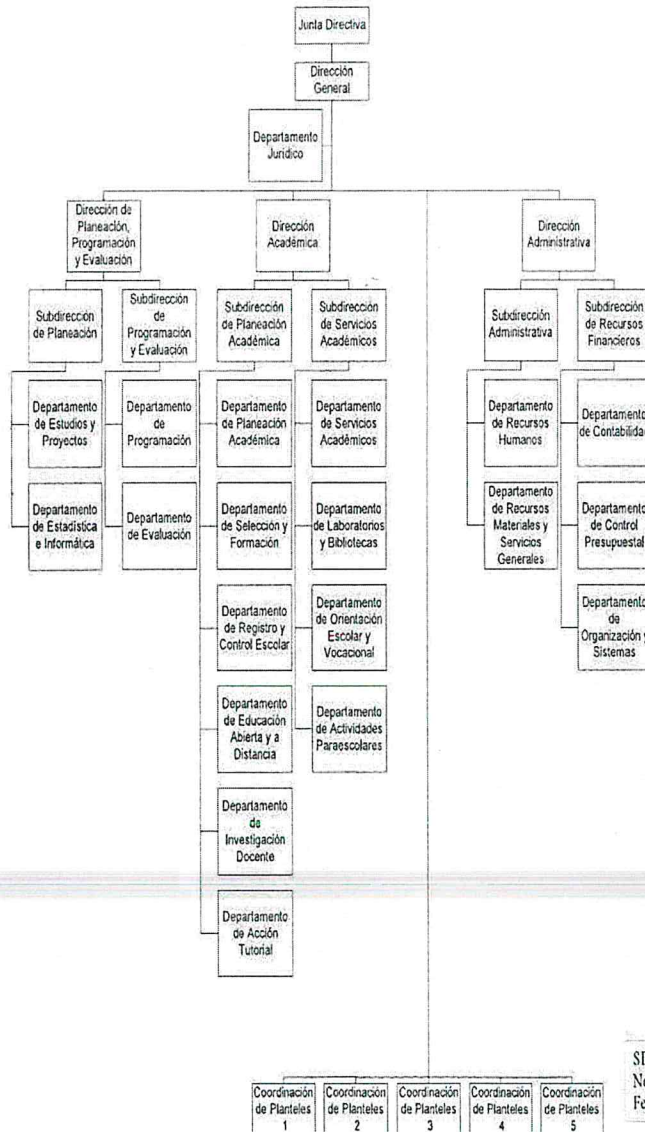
Junta Directiva

Dirección General

Departamento Jurídico

Dirección de Planeación, Programación y Evaluación

Dirección Académica

Dirección Administrativa

Subdirección de Planeación

Subdirección de Programación y Evaluación

Subdirección de Planeación Académica

Subdirección de Servicios Académicos

Subdirección Administrativa

Subdirección de Recursos Financieros

Departamento de Estudios y Proyectos

Departamento de Estadística e Informática

Departamento de Programación

Departamento de Evaluación

Departamento de Planeación Académica

Departamento de Selección y Formación

Departamento de Registro y Control Escolar

Departamento de Educación Abierta y a Distancia

Departamento de Investigación Docente

Departamento de Acción Tutorial

Departamento de Servicios Académicos

Departamento de Laboratorios y Bibliotecas

Departamento de Orientación Escolar y Vocacional

Departamento de Actividades Paraescolares

Departamento de Recursos Humanos

Departamento de Recursos Materiales y Servicios Generales

Departamento de Contabilidad

Departamento de Control Presupuestal

Departamento de Organización y Sistemas

Coordinación de Planteles 1

Coordinación de Planteles 2

Coordinación de Planteles 3

Coordinación de Planteles 4

Coordinación de Planteles 5

SI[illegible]
N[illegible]
Fe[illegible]